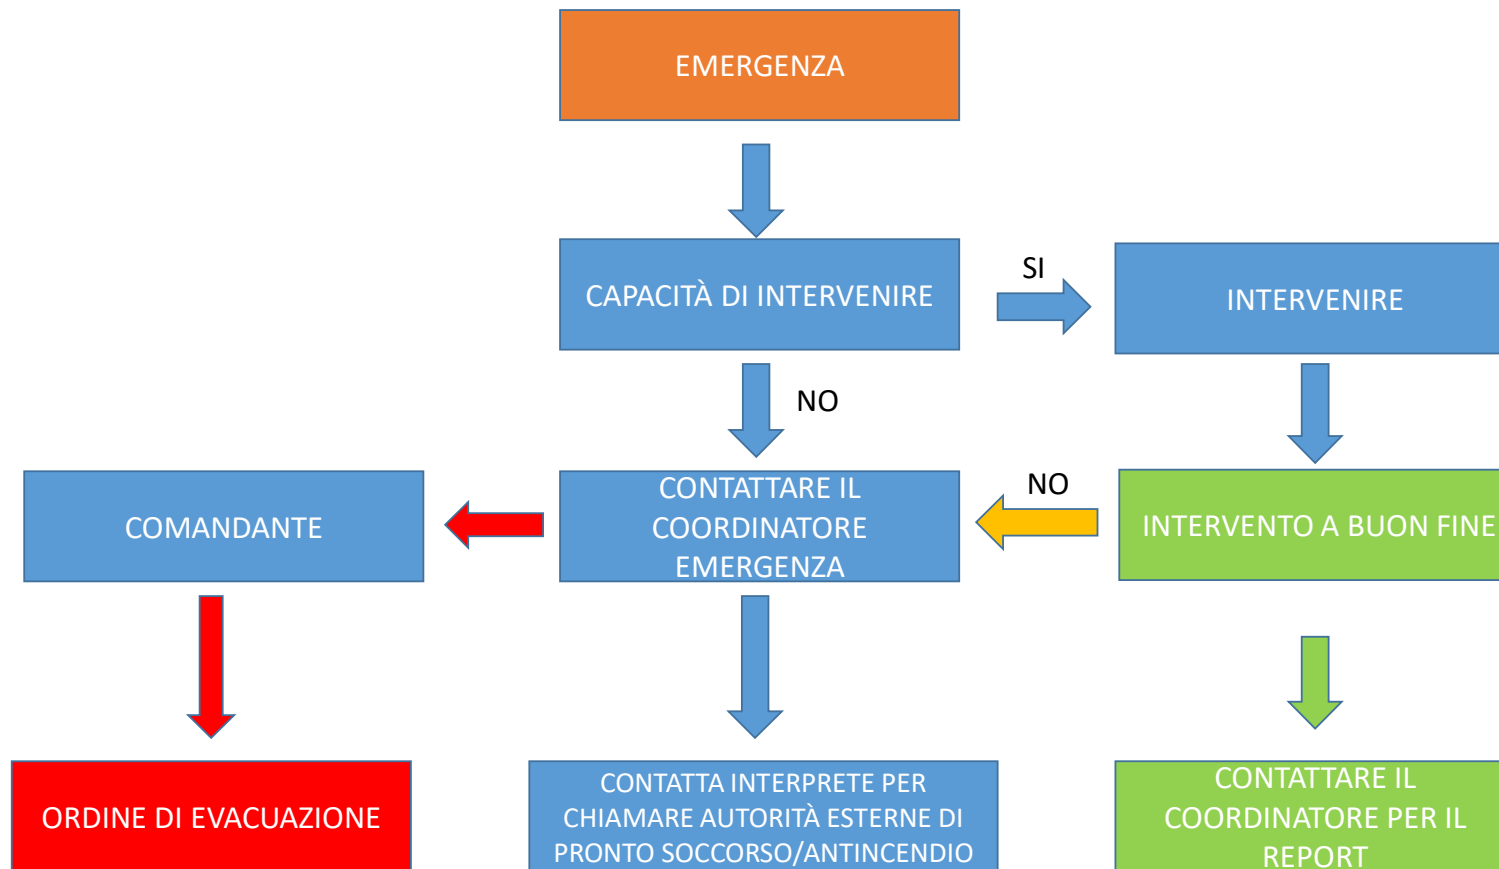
EMERGENZA

CAPACITÀ DI INTERVENIRE

SI

INTERVENIRE

NO

COMANDANTE

CONTATTARE IL COORDINATORE EMERGENZA

NO

INTERVENTO A BUON FINE

ORDINE DI EVACUAZIONE

CONTATTA INTERPRETE PER CHIAMARE AUTORITÀ ESTERNE DI PRONTO SOCCORSO/ANTINCENDIO

CONTATTARE IL COORDINATORE PER IL REPORT